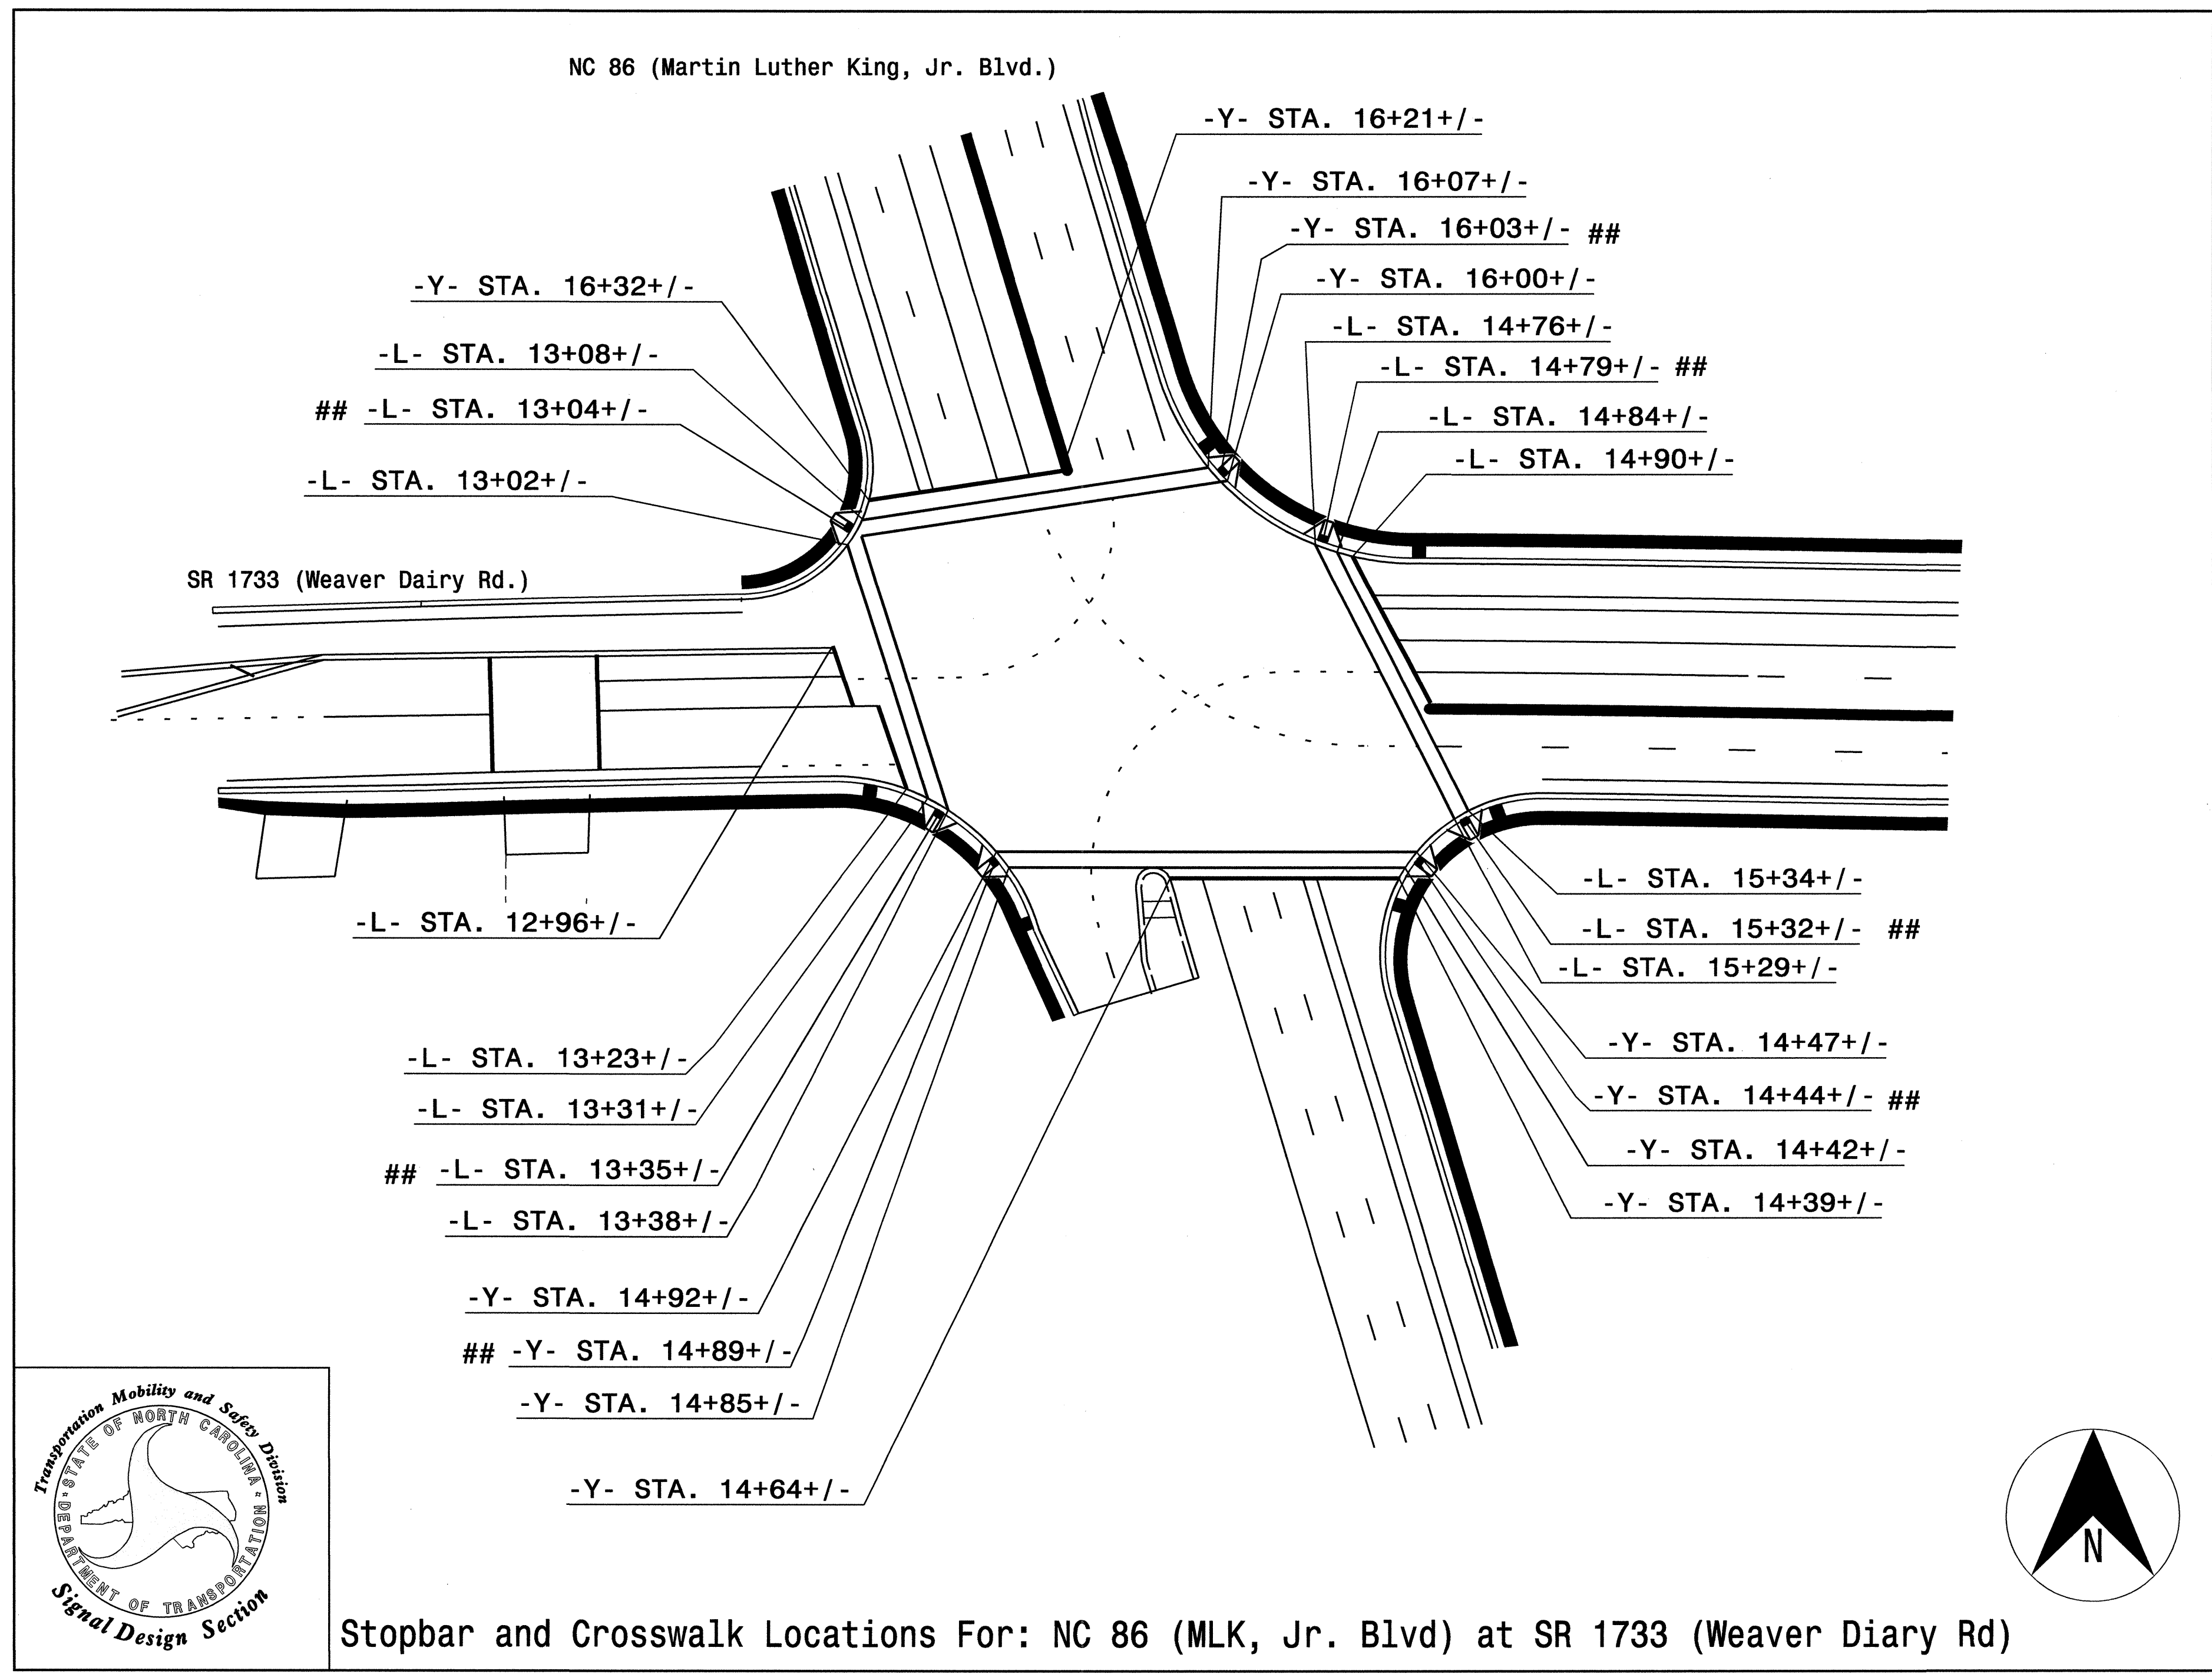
NC 86 (Martin Luther King, Jr. Blvd.)

-Y- STA. 16+21+/-

-Y- STA. 16+07+/-

-Y- STA. 16+03+/- ##

-Y- STA. 16+00+/-

-L- STA. 14+76+/-

-L- STA. 14+79+/- ##

-L- STA. 14+84+/-

-L- STA. 14+90+/-

-Y- STA. 16+32+/-

-L- STA. 13+08+/-

## -L- STA. 13+04+/-

-L- STA. 13+02+/-

SR 1733 (Weaver Dairy Rd.)

-L- STA. 12+96+/-

-L- STA. 15+34+/-

-L- STA. 15+32+/- ##

-L- STA. 15+29+/-

-Y- STA. 14+47+/-

-Y- STA. 14+44+/- ##

-Y- STA. 14+42+/-

-Y- STA. 14+39+/-

-L- STA. 13+23+/-

-L- STA. 13+31+/-

## -L- STA. 13+35+/-

-L- STA. 13+38+/-

-Y- STA. 14+92+/-

## -Y- STA. 14+89+/-

-Y- STA. 14+85+/-

-Y- STA. 14+64+/-

Transportation Mobility and Safety Division
STATE OF NORTH CAROLINA
DEPARTMENT OF TRANSPORTATION
Signal Design Section

N

Stopbar and Crosswalk Locations For: NC 86 (MLK, Jr. Blvd) at SR 1733 (Weaver Diary Rd)